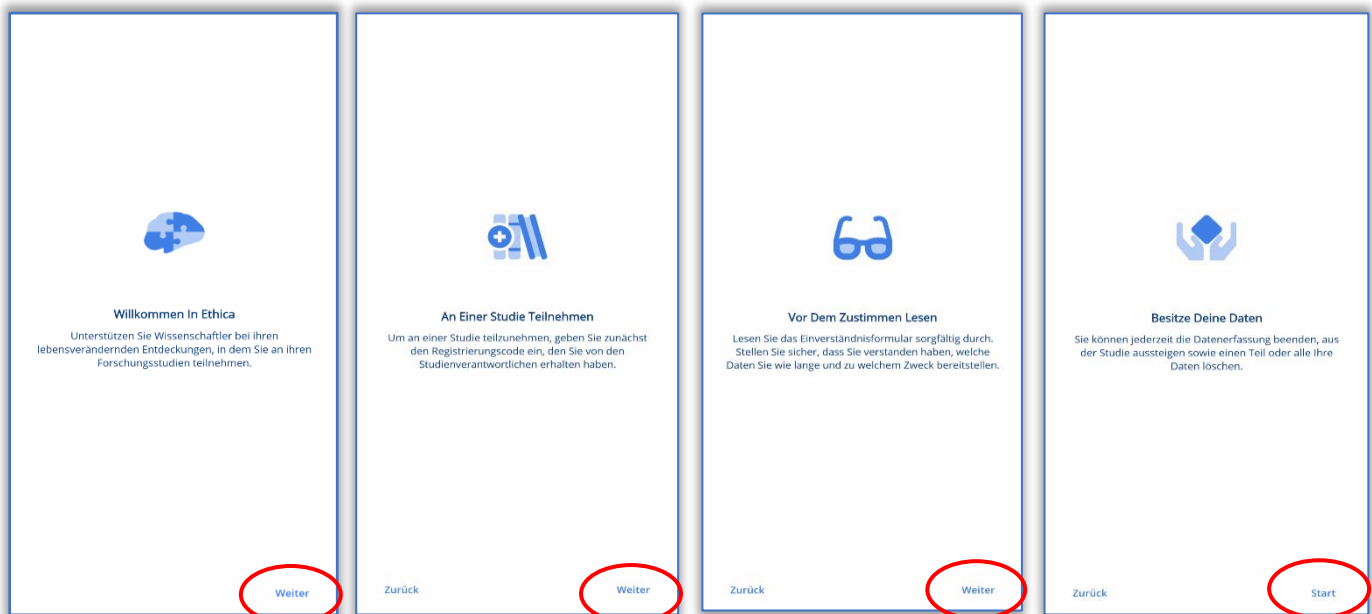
Willkommen In Ethica

Unterstützen Sie Wissenschaftler bei ihren lebensverändernden Entdeckungen, in dem Sie an ihren Forschungsstudien teilnehmen.

Weiter

An Einer Studie Teilnehmen

Um an einer Studie teilzunehmen, geben Sie zunächst den Registrierungscode ein, den Sie von den Studienverantwortlichen erhalten haben.

Zurück

Weiter

Vor Dem Zustimmen Lesen

Lesen Sie das Einverständnisformular sorgfältig durch. Stellen Sie sicher, dass Sie verstanden haben, welche Daten Sie wie lange und zu welchem Zweck bereitstellen.

Zurück

Weiter

Besitze Deine Daten

Sie können jederzeit die Datenerfassung beenden, aus der Studie aussteigen sowie einen Teil oder alle Ihre Daten löschen.

Zurück

Start